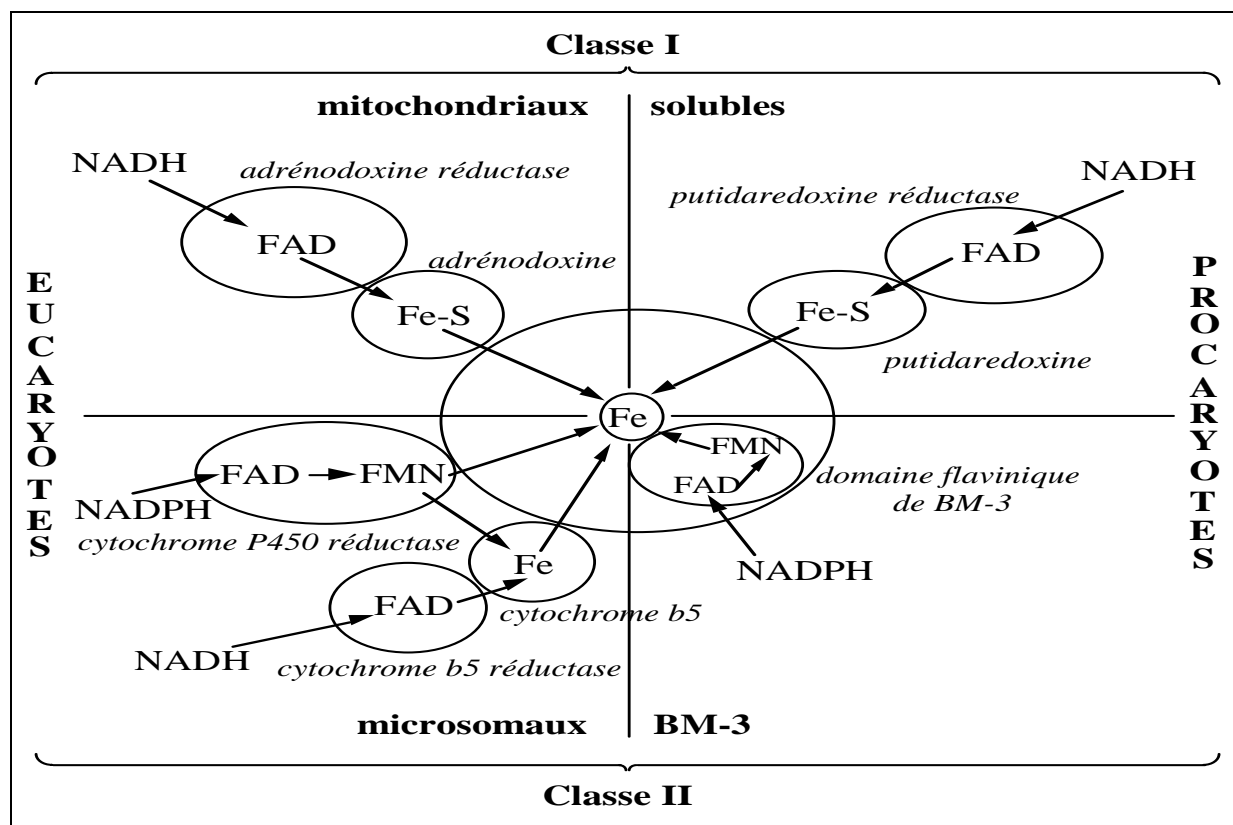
Classe I

mitochondriaux

solubles

NADH

adrénodoxine réductase

FAD

adrénodoxine

Fe-S

putidaredoxine réductase

NADH

FAD

Fe-S

putidaredoxine

EUCARYOTES

PROCARYOTES

Fe

FAD

FMN

NADPH

cytochrome P450 réductase

FMN

FAD

domaine flavinique de BM-3

NADPH

Fe

FAD

cytochrome b5

NADH

cytochrome b5 réductase

microsomaux

BM-3

Classe II